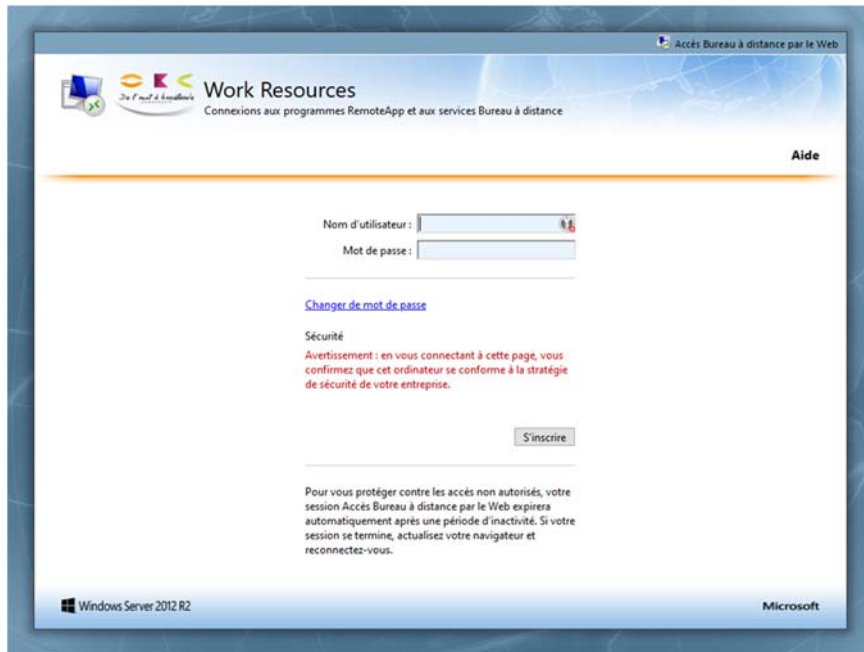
Accès Bureau à distance par le Web

De l'mot à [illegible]

Work Resources
Connexions aux programmes RemoteApp et aux services Bureau à distance

Aide

Nom d'utilisateur :
Mot de passe :

Changer de mot de passe

Sécurité
Avertissement : en vous connectant à cette page, vous confirmez que cet ordinateur se conforme à la stratégie de sécurité de votre entreprise.

S'inscrire

Pour vous protéger contre les accès non autorisés, votre session Accès Bureau à distance par le Web expirera automatiquement après une période d'inactivité. Si votre session se termine, actualisez votre navigateur et reconnectez-vous.

Windows Server 2012 R2

Microsoft